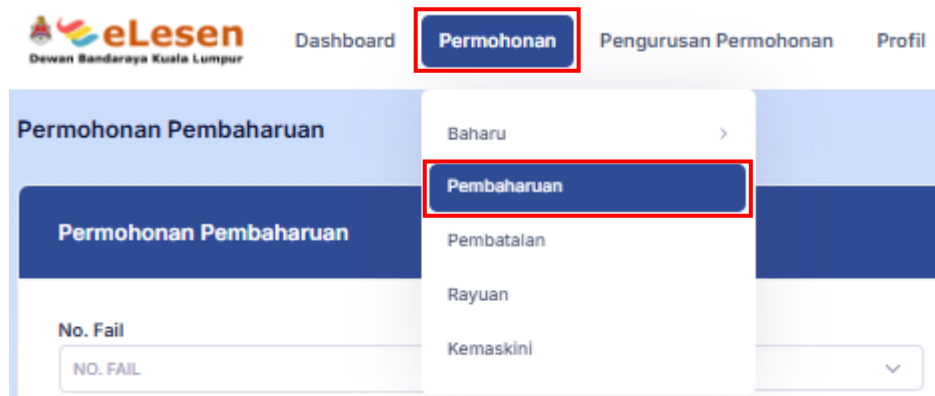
eLesen
Dewan Bandaraya Kuala Lumpur

Dashboard Permohonan Pengurusan Permohonan Profil

Permohonan Pembaharuan

Baharu
Pembaharuan
Pembatalan
Rayuan
Kemaskini

Permohonan Pembaharuan

No. Fail
NO. FAIL